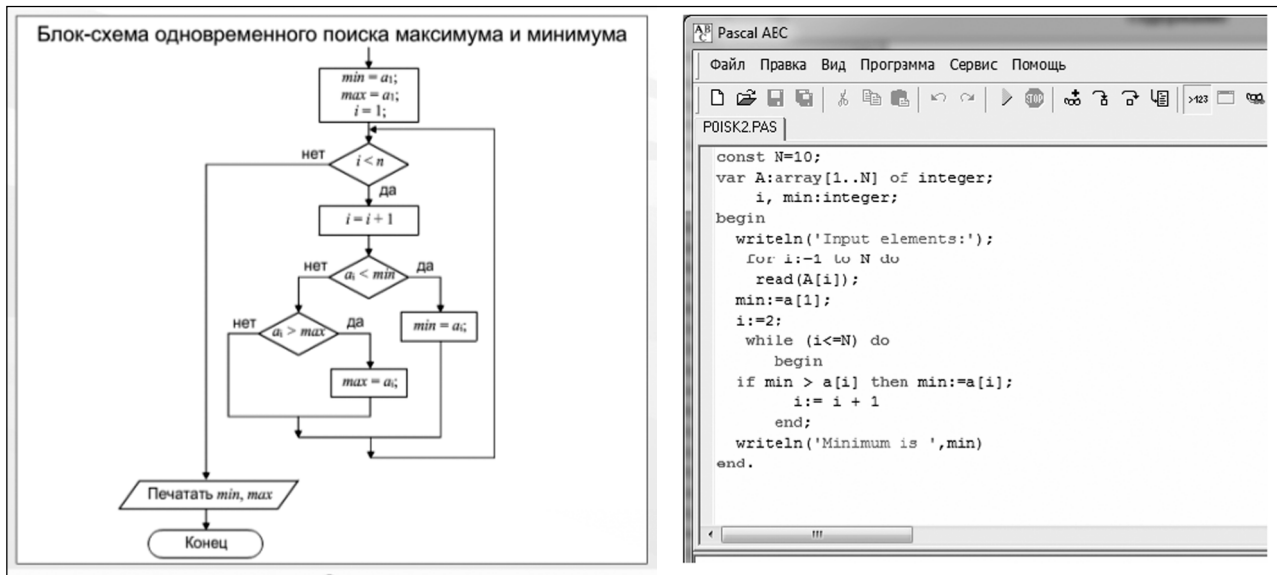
Блок-схема одновременного поиска максимума и минимума

$min = a_1$;
$max = a_1$;
$i = 1$;

нет
$i < n$
да
$i = i + 1$

нет
$a_i < min$
да

нет
$a_i > max$
да
$min = a_i$;
$max = a_i$;

Печатать $min$, $max$

Конец

Pascal ABC

Файл Правка Вид Программа Сервис Помощь

>123

POISK2.PAS

const N=10;
var A:array[1..N] of integer;
    i, min:integer;
begin
  writeln('Input elements:');
   for i:=1 to N do
    read(A[i]);
  min:=a[1];
  i:=2;
   while (i<=N) do
      begin
  if min > a[i] then min:=a[i];
        i:= i + 1
      end;
  writeln('Minimum is ',min)
end.

III